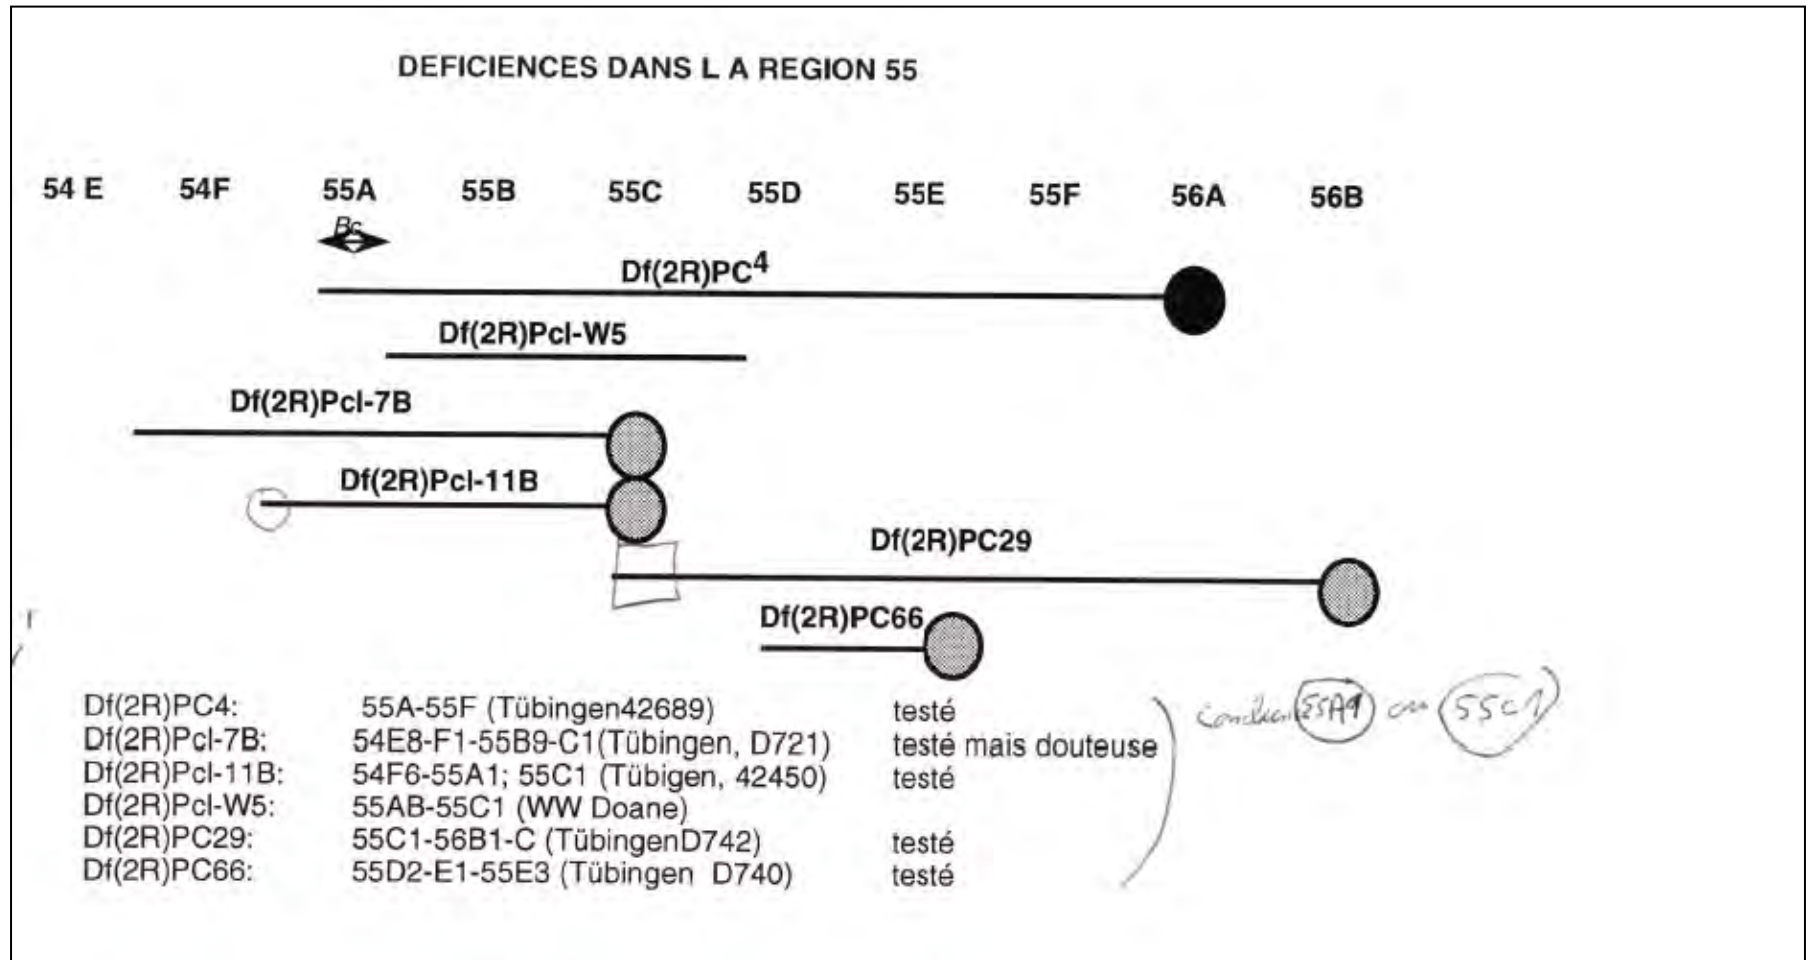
DEFICIENCES DANS L A REGION 55

54 E 54F 55A 55B 55C 55D 55E 55F 56A 56B

Bc

Df(2R)PC$^4$

Df(2R)Pcl-W5

Df(2R)Pcl-7B

Df(2R)Pcl-11B

Df(2R)PC29

Df(2R)PC66

| | | |
|---|---|---|
| Df(2R)PC4: | 55A-55F (Tübingen42689) | testé |
| Df(2R)Pcl-7B: | 54E8-F1-55B9-C1(Tübingen, D721) | testé mais douteuse |
| Df(2R)Pcl-11B: | 54F6-55A1; 55C1 (Tübigen, 42450) | testé |
| Df(2R)Pcl-W5: | 55AB-55C1 (WW Doane) | |
| Df(2R)PC29: | 55C1-56B1-C (TübingenD742) | testé |
| Df(2R)PC66: | 55D2-E1-55E3 (Tübingen D740) | testé |

Condenses 55A1 ou 55C1